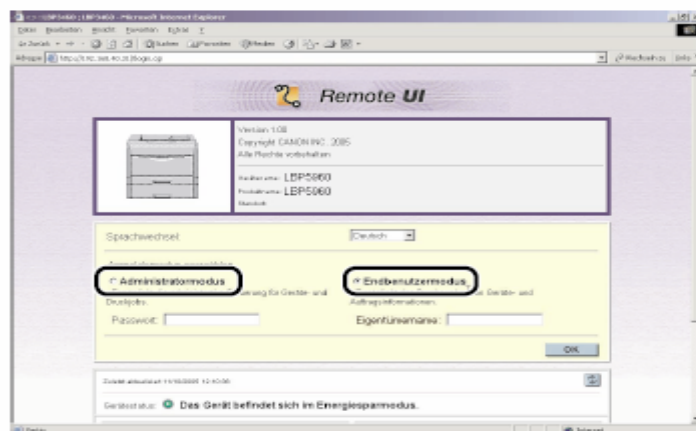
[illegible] LBP5960 : LBP5960 - Microsoft Internet Explorer
Datei Bearbeiten Ansicht Favoriten Extras ?
Zurück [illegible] Suchen Favoriten Medien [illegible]
Adresse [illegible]
Wechseln zu Links

Remote UI

Version 1.00
Copyright CANON INC. 2005
Alle Rechte vorbehalten

Gerätename: LBP5960
Produktname: LBP5960
Standort:

Sprachwechsel: Deutsch

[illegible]
Administratormodus
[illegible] für Geräte- und Druckjobs.
Passwort:

Endbenutzermodus
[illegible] Geräte- und Auftragsinformationen.
Eigentümername:

OK

Zuletzt aktualisiert: 11/10/2005 12:40:56

Gerätestatus: Das Gerät befindet sich im Energiesparmodus.

Fertig
Internet